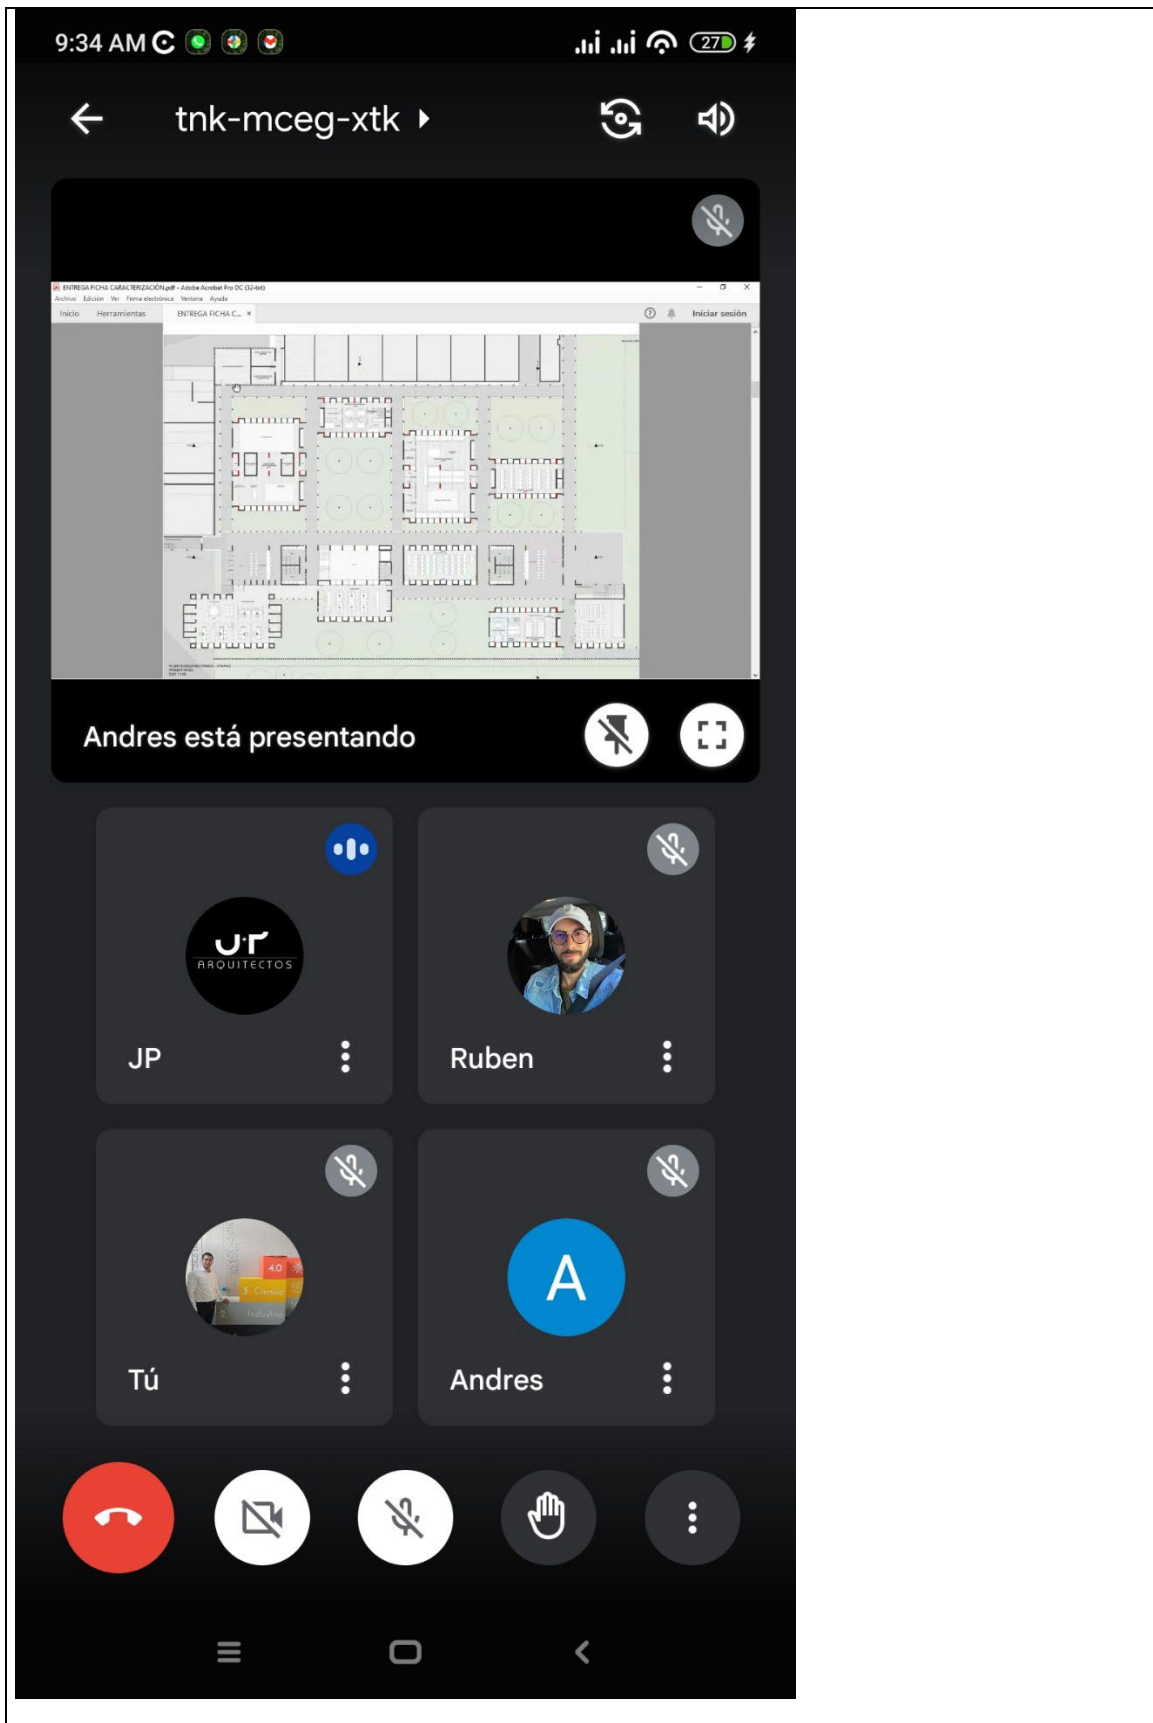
9:34 AM

27

tnk-mceg-xtk

ENTREGA FICHA CARACTERIZACIÓN.pdf - Adobe Acrobat Pro DC (32-bit)
Archivo Edición Ver Firma electrónica Ventana Ayuda
Inicio Herramientas ENTREGA FICHA C... ×
Iniciar sesión

Andres está presentando

JP

Ruben

Tú

A

Andres